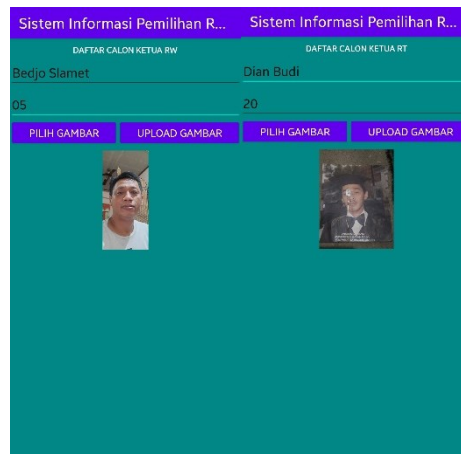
Sistem Informasi Pemilihan R...

DAFTAR CALON KETUA RW

Bedjo Slamet

05

PILIH GAMBAR

UPLOAD GAMBAR

Sistem Informasi Pemilihan R...

DAFTAR CALON KETUA RT

Dian Budi

20

PILIH GAMBAR

UPLOAD GAMBAR